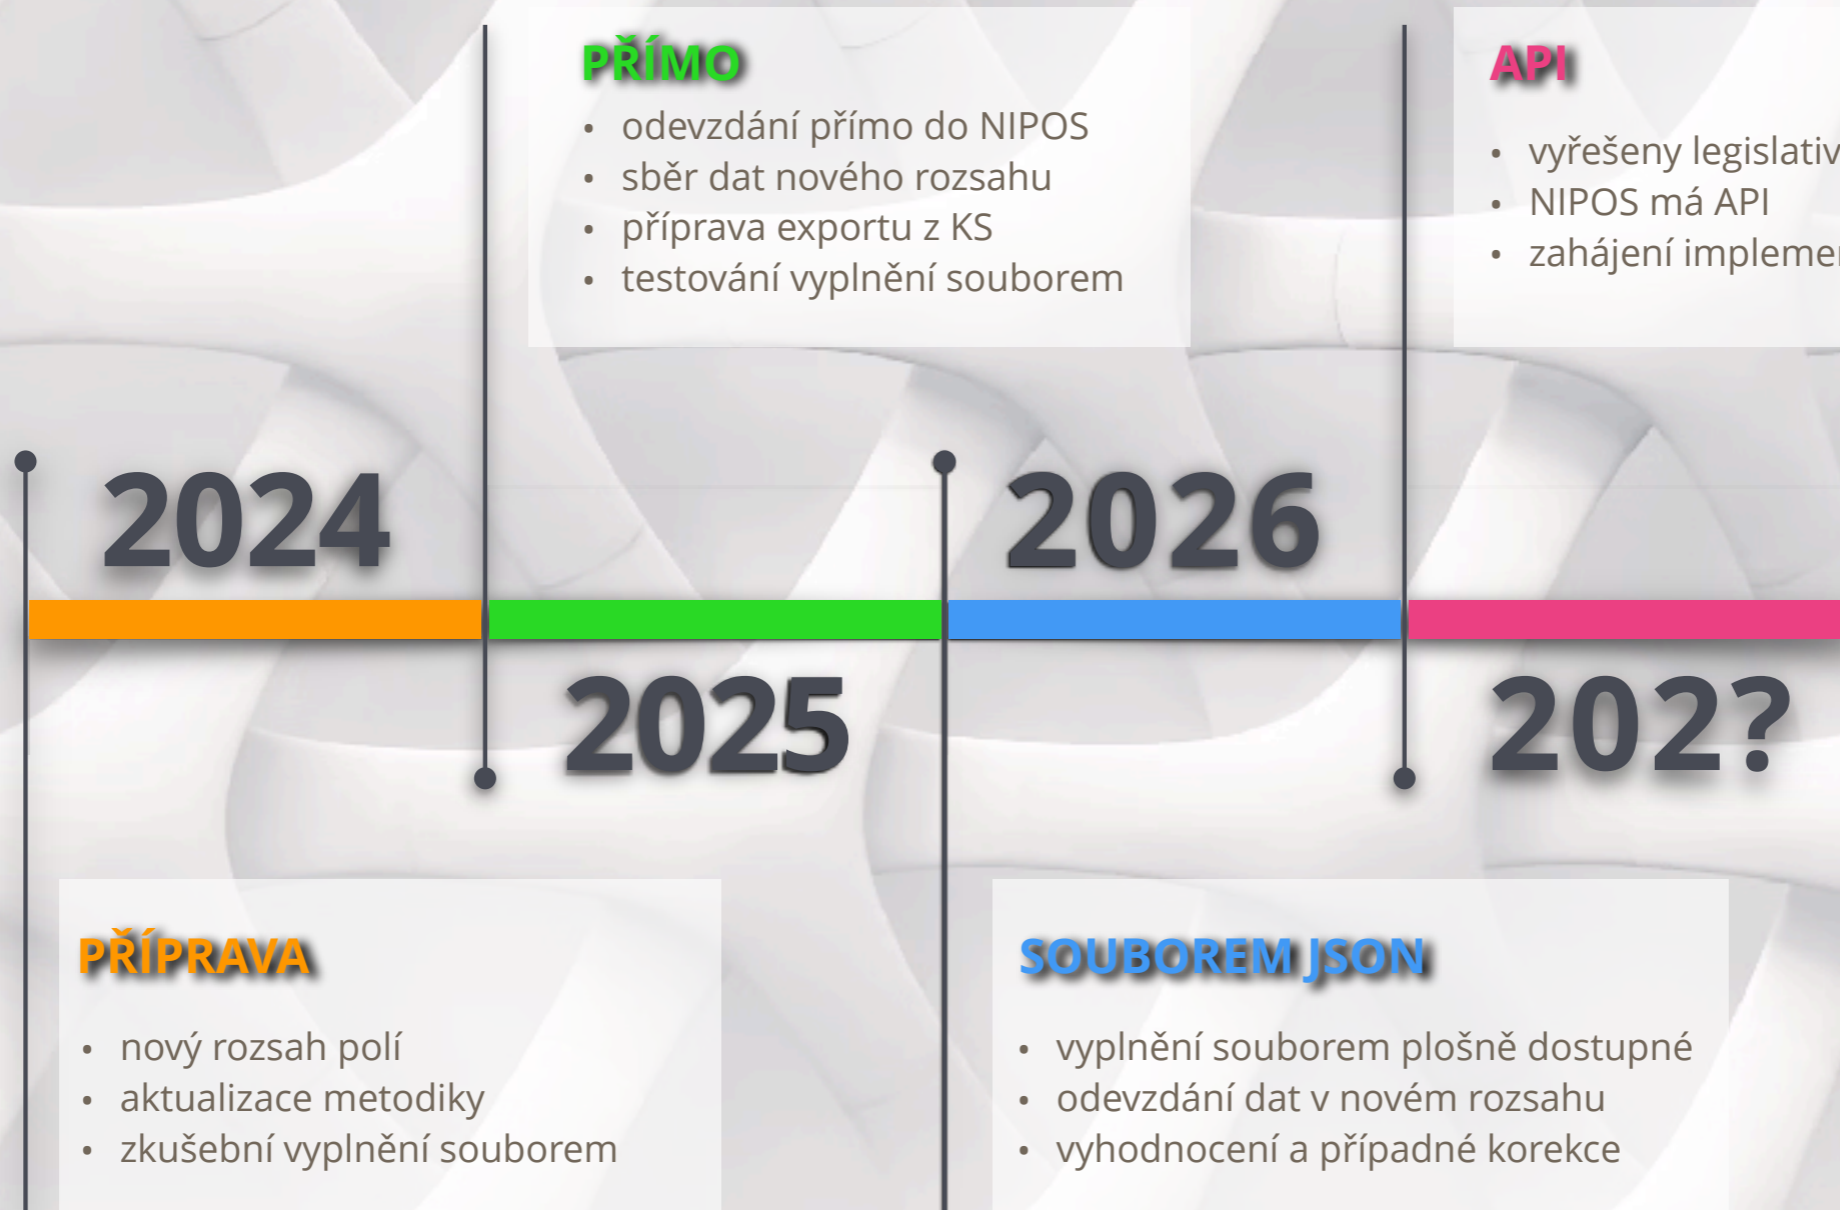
PŘÍMO

- odevzdání přímo do NIPOS
- sběr dat nového rozsahu
- příprava exportu z KS
- testování vyplnění souborem

API

- vyřešeny legislativ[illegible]
- NIPOS má API
- zahájení impleme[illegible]

2024

2025

2026

202?

PŘÍPRAVA

- nový rozsah polí
- aktualizace metodiky
- zkušební vyplnění souborem

SOUBOREM JSON

- vyplnění souborem plošně dostupné
- odevzdání dat v novém rozsahu
- vyhodnocení a případné korekce